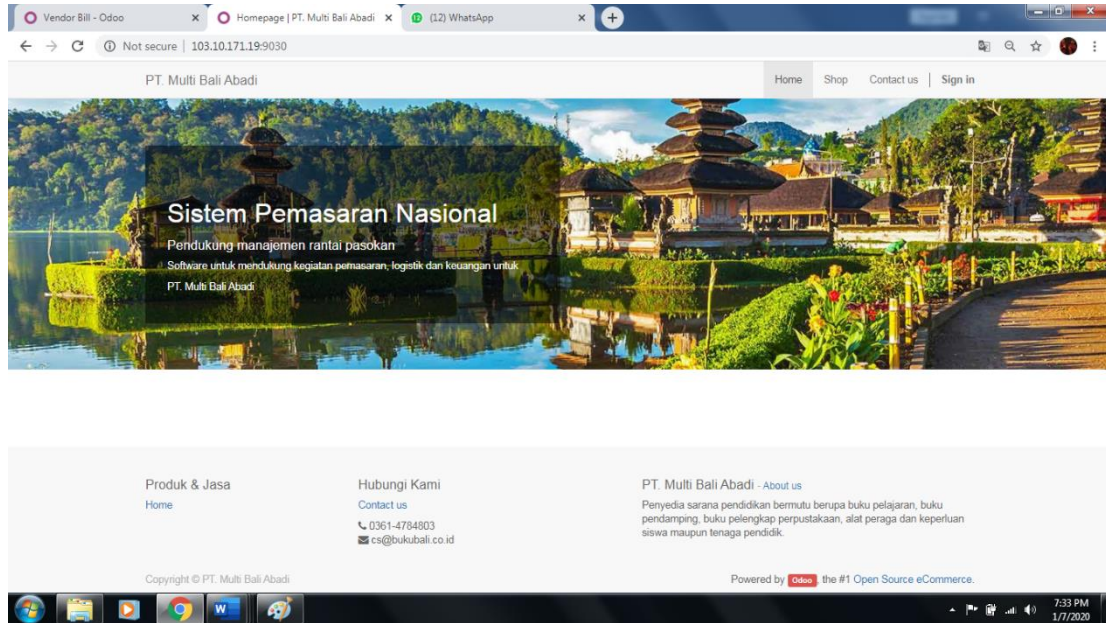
Vendor Bill - Odoo
Homepage | PT. Multi Bali Abadi
(12) WhatsApp

Not secure | 103.10.171.19:9030

PT. Multi Bali Abadi
Home Shop Contact us Sign in

Sistem Pemasaran Nasional
Pendukung manajemen rantai pasokan
Software untuk mendukung kegiatan pemasaran, logistik dan keuangan untuk PT. Multi Bali Abadi

Produk & Jasa
Home

Hubungi Kami
Contact us
0361-4784803
cs@bukubali.co.id

PT. Multi Bali Abadi - About us
Penyedia sarana pendidikan bermutu berupa buku pelajaran, buku pendamping, buku pelengkap perpustakaan, alat peraga dan keperluan siswa maupun tenaga pendidik.

Copyright © PT. Multi Bali Abadi
Powered by Odoo, the #1 Open Source eCommerce.

7:33 PM
1/7/2020